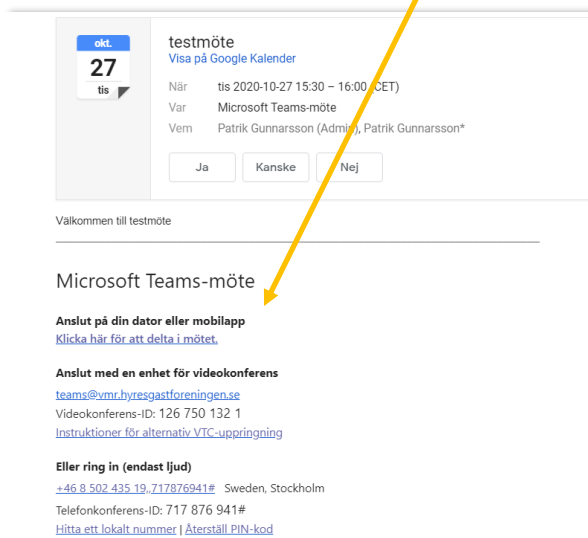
okt.
27
tis

testmöte
Visa på Google Kalender

När tis 2020-10-27 15:30 – 16:00 (CET)
Var Microsoft Teams-möte
Vem Patrik Gunnarsson (Admin), Patrik Gunnarsson*

Ja Kanske Nej

Välkommen till testmöte

Microsoft Teams-möte

Anslut på din dator eller mobilapp
Klicka här för att delta i mötet.

Anslut med en enhet för videokonferens
teams@vmr.hyresgastforeningen.se
Videokonferens-ID: 126 750 132 1
Instruktioner för alternativ VTC-uppringning

Eller ring in (endast ljud)
+46 8 502 435 19,,717876941# Sweden, Stockholm
Telefonkonferens-ID: 717 876 941#
Hitta ett lokalt nummer | Återställ PIN-kod